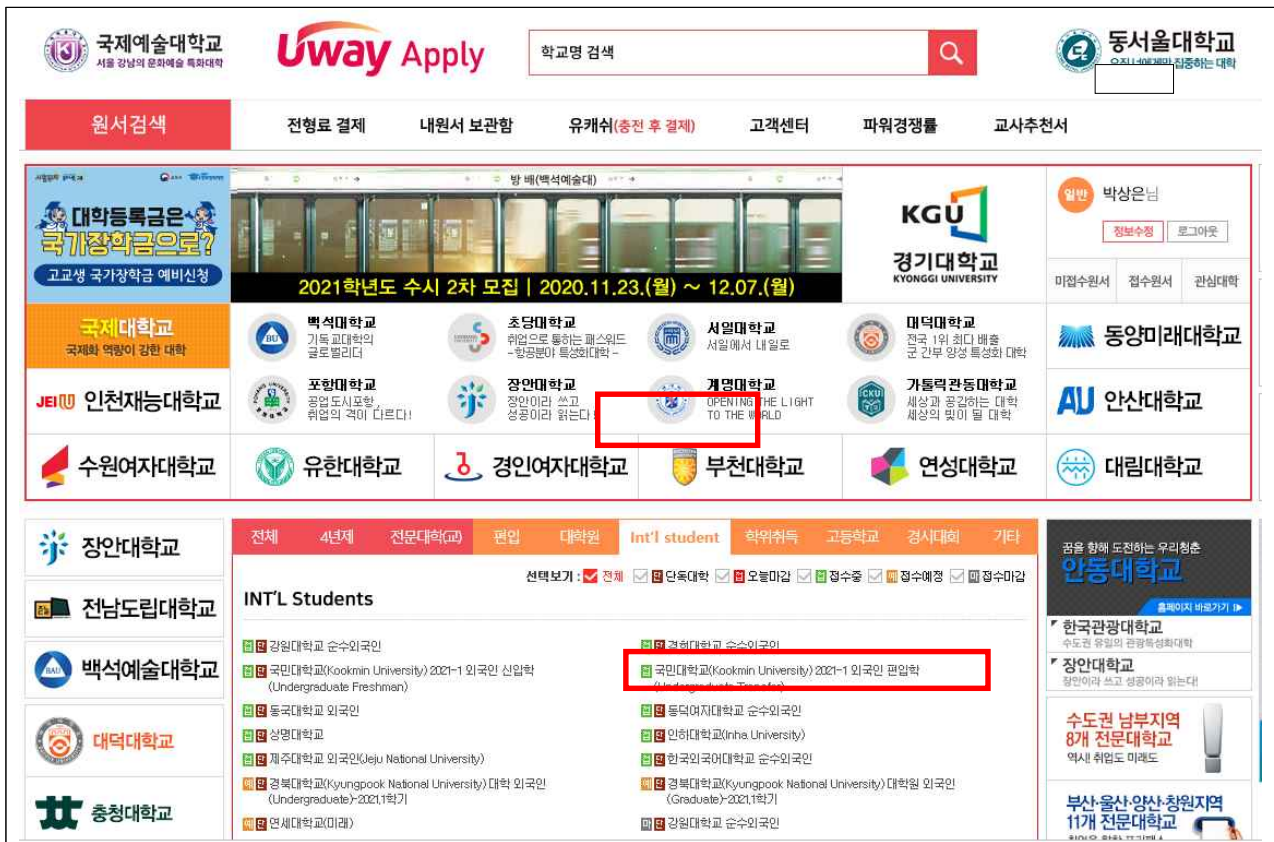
국제예술대학교
서울 강남의 문화예술 특화대학

Uway Apply

학교명 검색

동서울대학교

원서검색 | 전형료 결제 | 내원서 보관함 | 유캐쉬(충전 후 결제) | 고객센터 | 파워경쟁률 | 교사추천서

대학등록금은 국가장학금으로?
고교생 국가장학금 예비신청

방 배(백석예술대)
2021학년도 수시 2차 모집 | 2020.11.23.(월) ~ 12.07.(월)

KGU
경기대학교
KYONGGI UNIVERSITY

일반 박상은님
정보수정 로그아웃
미접수원서 접수원서 관심대학

국제대학교
국제화 역량이 강한 대학

백석대학교
기독교대학의
글로벌리더

초당대학교
취업으로 통하는 패스워드
-항공분야 특성화대학-

서일대학교
서일에서 내일로

대덕대학교
전국 1위 최다 배출
군 간부 양성 특성화 대학

동양미래대학교

인천재능대학교

포항대학교
공업도시포항,
취업의 격이 다르다!

장안대학교
장안이라 쓰고
성공이라 읽는다!

계명대학교
OPENING THE LIGHT
TO THE WORLD

가톨릭관동대학교
세상과 공감하는 대학
세상의 빛이 될 대학

안산대학교

수원여자대학교

유한대학교

경인여자대학교

부천대학교

연성대학교

대림대학교

장안대학교

전남도립대학교

백석예술대학교

대덕대학교

충청대학교

전체 | 4년제 | 전문대학(교) | 편입 | 대학원 | Int'l student | 학위취득 | 고등학교 | 경시대회 | 기타

선택보기 : 전체 단독대학 오늘마감 접수중 접수예정 접수마감

INT'L Students

접 단 강원대학교 순수외국인
접 단 국민대학교(Kookmin University) 2021-1 외국인 신입학 (Undergraduate Freshman)
접 단 동국대학교 외국인
접 단 상명대학교
접 단 제주대학교 외국인(Jeju National University)
예 단 경북대학교(Kyungpook National University) 대학 외국인 (Undergraduate)-2021,1학기
예 단 연세대학교(미래)

접 단 경희대학교 순수외국인
접 국민대학교(Kookmin University) 2021-1 외국인 편입학 (Undergraduate Transfer)
접 단 동덕여자대학교 순수외국인
접 단 인하대학교(Inha University)
접 단 한국외국어대학교 순수외국인
예 단 경북대학교(Kyungpook National University) 대학원 외국인 (Graduate)-2021,1학기
마 단 강원대학교 순수외국인

꿈을 향해 도전하는 우리청춘
안동대학교
홈페이지 바로가기

한국관광대학교
수도권 유일의 관광특성화대학

장안대학교
장안이라 쓰고 성공이라 읽는다!

수도권 남부지역
8개 전문대학교
역시! 취업도 미래도

부산·울산·양산·창원지역
11개 전문대학교